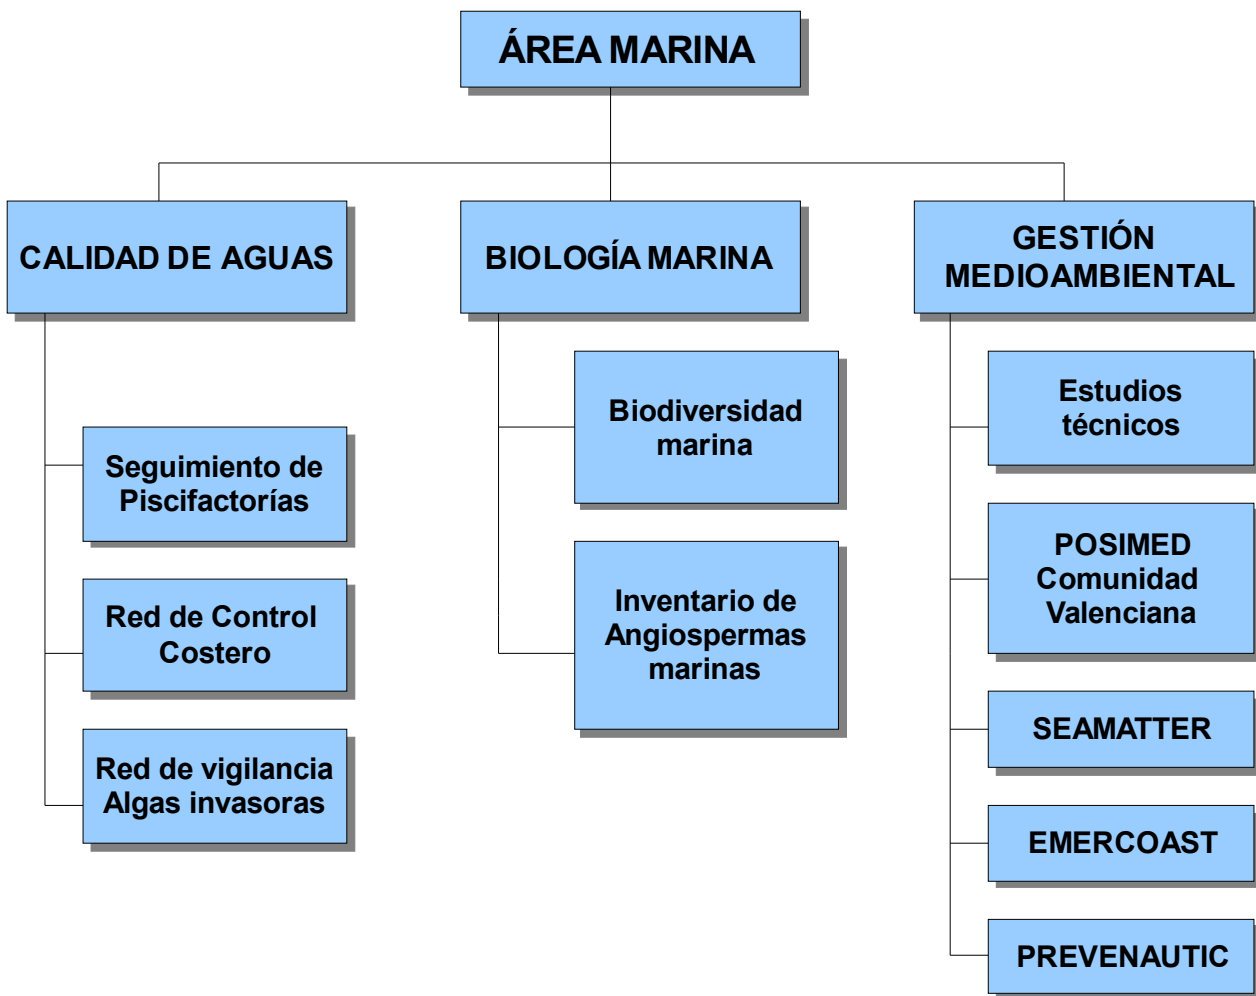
ÁREA MARINA

CALIDAD DE AGUAS

Seguimiento de Piscifactorías

Red de Control Costero

Red de vigilancia Algas invasoras

BIOLOGÍA MARINA

Biodiversidad marina

Inventario de Angiospermas marinas

GESTIÓN MEDIOAMBIENTAL

Estudios técnicos

POSIMED Comunidad Valenciana

SEAMATTER

EMERCOAST

PREVENAUTIC